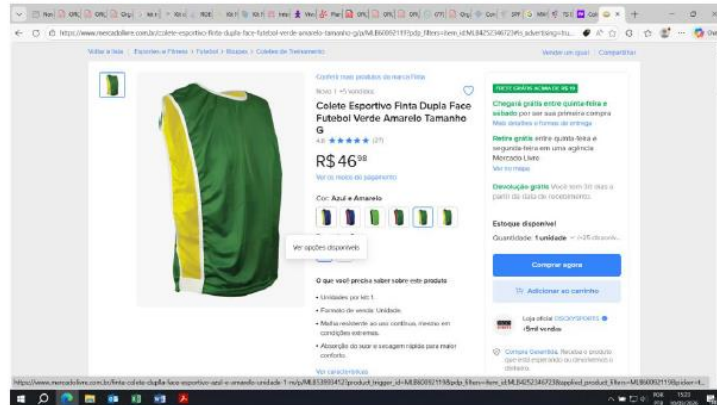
https://www.mercadolivre.com.br/colete-esportivo-finta-dupla-face-futebol-verde-amarelo-tamanho-g/p/MLB60092119?pdp_filters=item_id:MLB4252346728#is_advertising=tru...

Voltar a lista | Esportes e Fitness > Futebol > Roupas > Coletes de Treinamento

Vender um igual | Compartilhar

Confira mais produtos da marca Finta

Novo | +5 vendidos

Colete Esportivo Finta Dupla Face Futebol Verde Amarelo Tamanho G

4.8 ★★★★★ (27)

R$ 46$^{98}$

Ver os meios de pagamento

Cor: Azul e Amarelo

Ver opções disponíveis

O que você precisa saber sobre este produto

• Unidades por kit: 1.

• Formato de venda: Unidade.

• Malha resistente ao uso contínuo, mesmo em condições extremas.

• Absorção do suor e secagem rápida para maior conforto.

Ver características

FRETE GRÁTIS ACIMA DE R$ 79

Chegará grátis entre quinta-feira e sábado por ser sua primeira compra

Mais detalhes e formas de entrega

Retire grátis entre quinta-feira e segunda-feira em uma agência Mercado Livre

Ver no mapa

Devolução grátis Você tem 30 dias a partir da data de recebimento.

Estoque disponível

Quantidade: 1 unidade (+25 disponíveis)

Comprar agora

Adicionar ao carrinho

Loja oficial DISCOSPORTS

+5mil vendas

Compra Garantida. Receba o produto que está esperando ou devolvemos o dinheiro.

https://www.mercadolivre.com.br/finta-colete-dupla-face-esportivo-azul-e-amarelo-unidade-1-m/p/MLB33993452?product_trigger_id=MLB60092119&pdp_filters=item_id:MLB4252346728&applied_product_filters=MLB60092119&quantity=1...